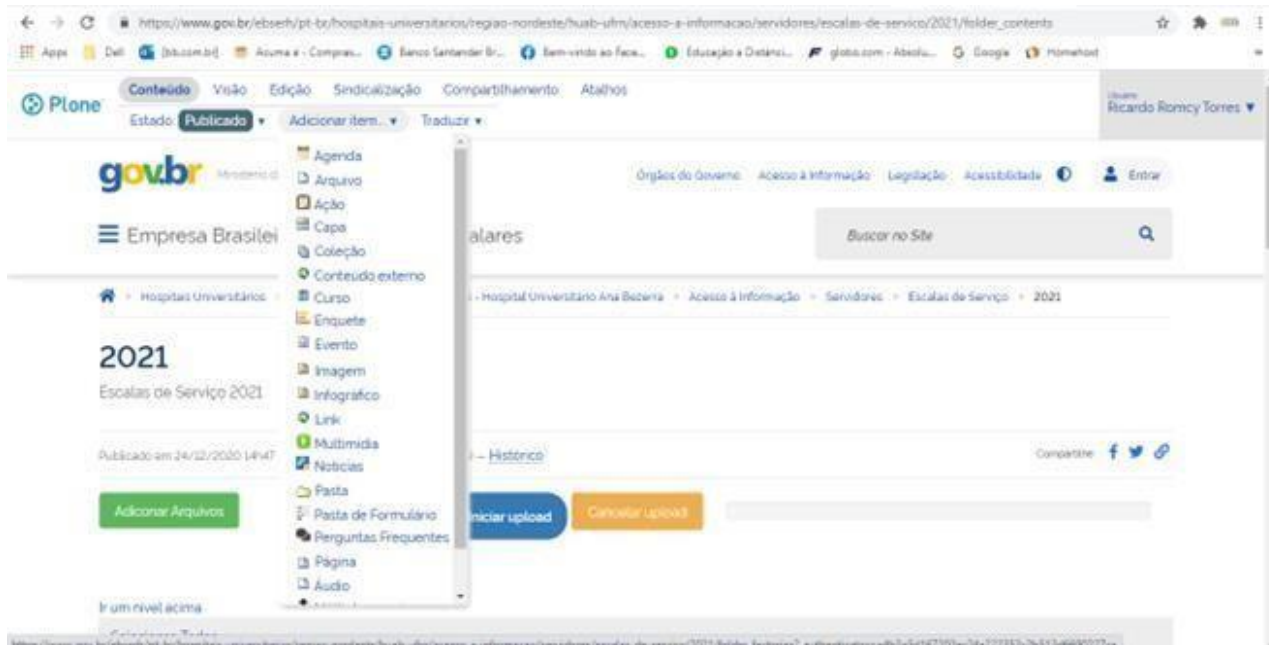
https://www.gov.br/ebserh/pt-br/hospitais-universitarios/regiao-nordeste/huab-ufrn/acesso-a-informacao/servidores/escalas-de-servico/2021/folder_contents

Apps Dell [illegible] Acumas - Compras... Banco Santander Br... Bem-vindo ao Face... Educação a Distânci... globo.com - Absolu... Google Homehost

Plone
Conteúdo Visão Edição Sindicalização Compartilhamento Atalhos
Estado: Publicado ▾ Adicionar item... ▾ Traduzir ▾

Usuário
Ricardo Romcy Torres ▾

Agenda
Arquivo
Ação
Capa
Coleção
Conteúdo externo
Curso
Enquete
Evento
Imagem
Infográfico
Link
Multimídia
Notícias
Pasta
Pasta de Formulário
Perguntas Frequentes
Página
Áudio

gov.br Ministério d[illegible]

Órgãos do Governo Acesso à Informação Legislação Acessibilidade Entrar

Empresa Brasilei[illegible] alares

Buscar no Site

Hospitais Universitários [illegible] - Hospital Universitário Ana Bezerra › Acesso à Informação › Servidores › Escalas de Serviço › 2021

2021
Escalas de Serviço 2021

Publicado em 24/12/2020 14h47 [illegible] – Histórico

Compartilhe

Adicionar Arquivos
Iniciar upload
Cancelar upload

Ir um nível acima
Selecionar Todos
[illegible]